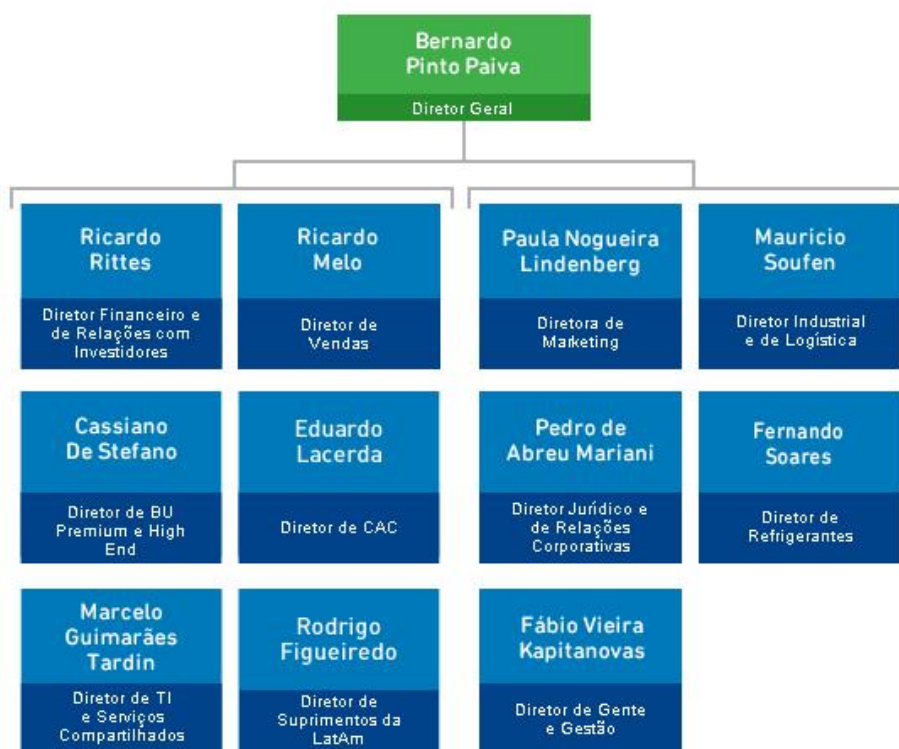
Bernardo Pinto Paiva
Diretor Geral

Ricardo Rittes
Diretor Financeiro e de Relações com Investidores

Ricardo Melo
Diretor de Vendas

Paula Nogueira Lindenberg
Diretora de Marketing

Mauricio Soufen
Diretor Industrial e de Logística

Cassiano De Stefano
Diretor de BU Premium e High End

Eduardo Lacerda
Diretor de CAC

Pedro de Abreu Mariani
Diretor Jurídico e de Relações Corporativas

Fernando Soares
Diretor de Refrigerantes

Marcelo Guimarães Tardin
Diretor de TI e Serviços Compartilhados

Rodrigo Figueiredo
Diretor de Suprimentos da LatAm

Fábio Vieira Kapitanovas
Diretor de Gente e Gestão